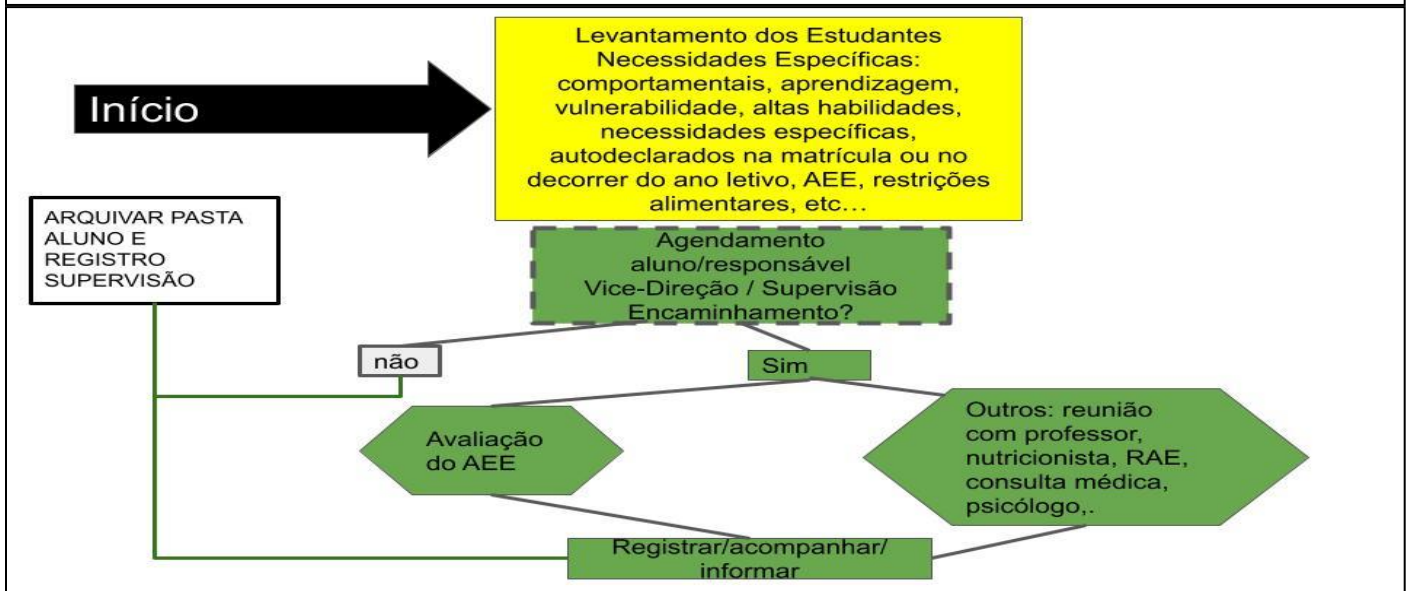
Início

Levantamento dos Estudantes Necessidades Específicas: comportamentais, aprendizagem, vulnerabilidade, altas habilidades, necessidades específicas, autodeclarados na matrícula ou no decorrer do ano letivo, AEE, restrições alimentares, etc...

ARQUIVAR PASTA ALUNO E REGISTRO SUPERVISÃO

Agendamento aluno/responsável Vice-Direção / Supervisão Encaminhamento?

não

Sim

Avaliação do AEE

Outros: reunião com professor, nutricionista, RAE, consulta médica, psicólogo,.

Registrar/acompanhar/ informar